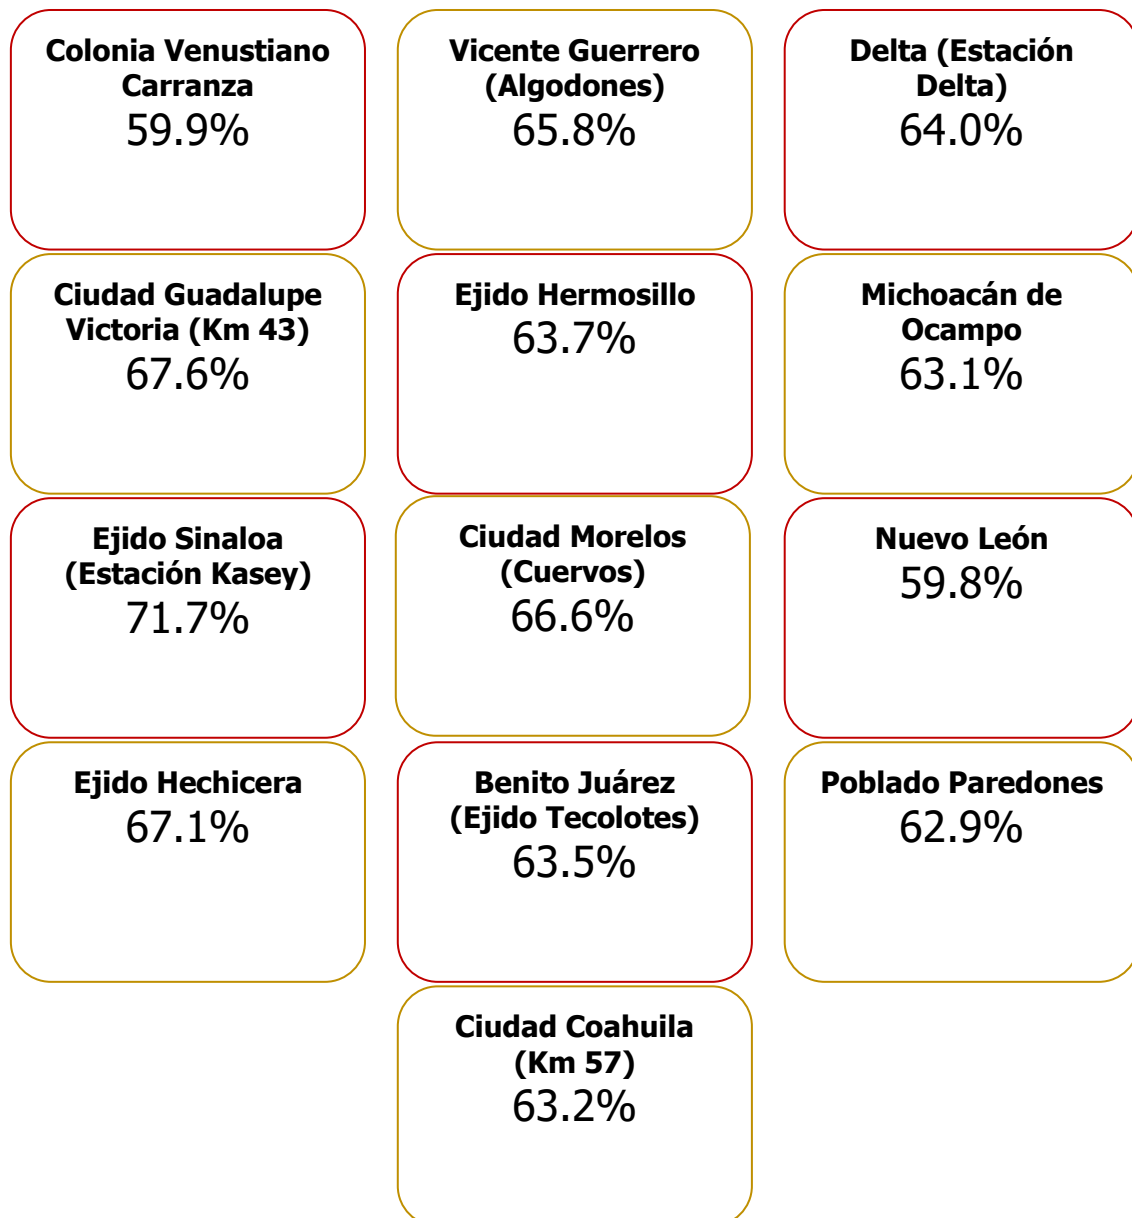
Colonia Venustiano Carranza
59.9%

Vicente Guerrero (Algodones)
65.8%

Delta (Estación Delta)
64.0%

Ciudad Guadalupe Victoria (Km 43)
67.6%

Ejido Hermosillo
63.7%

Michoacán de Ocampo
63.1%

Ejido Sinaloa (Estación Kasey)
71.7%

Ciudad Morelos (Cuervos)
66.6%

Nuevo León
59.8%

Ejido Hechicera
67.1%

Benito Juárez (Ejido Tecolotes)
63.5%

Poblado Paredones
62.9%

Ciudad Coahuila (Km 57)
63.2%